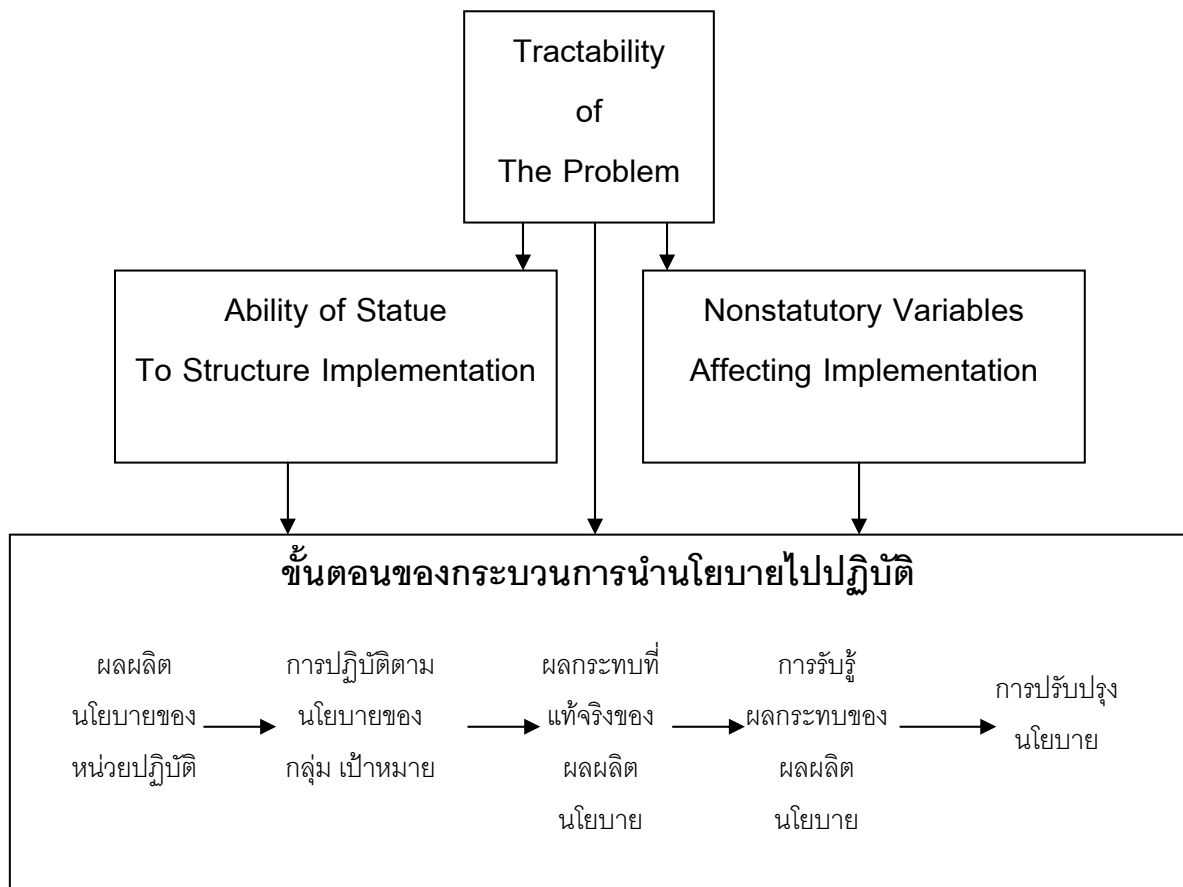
Tractability of The Problem

Ability of Statue To Structure Implementation

Nonstatutory Variables Affecting Implementation

ขั้นตอนของกระบวนการนำนโยบายไปปฏิบัติ

ผลผลิตนโยบายของหน่วยปฏิบัติ

การปฏิบัติตามนโยบายของกลุ่ม เป้าหมาย

ผลกระทบที่แท้จริงของผลผลิตนโยบาย

การรับรู้ผลกระทบของผลผลิตนโยบาย

การปรับปรุงนโยบาย